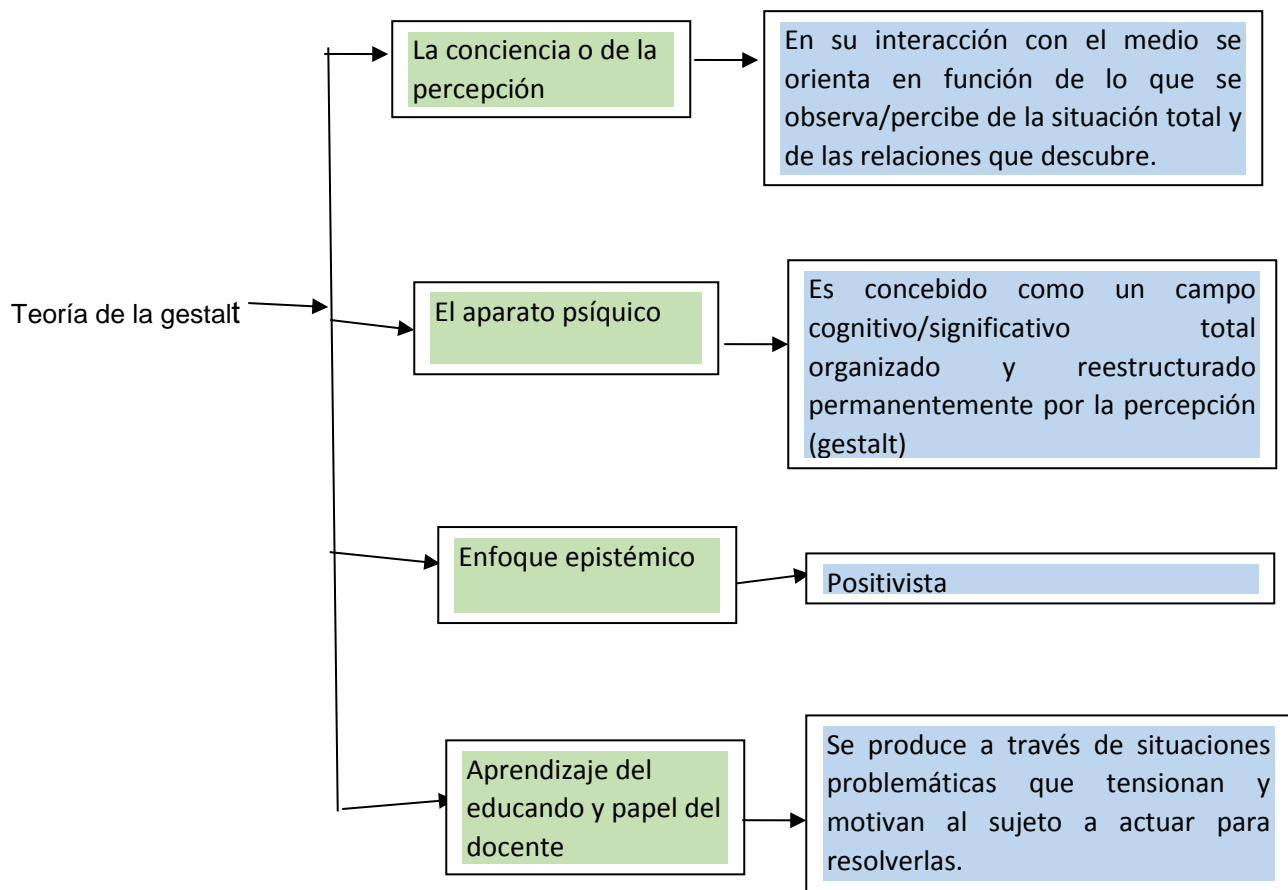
Teoría de la gestalt

La conciencia o de la percepción

En su interacción con el medio se orienta en función de lo que se observa/percibe de la situación total y de las relaciones que descubre.

El aparato psíquico

Es concebido como un campo cognitivo/significativo total organizado y reestructurado permanentemente por la percepción (gestalt)

Enfoque epistémico

Positivista

Aprendizaje del educando y papel del docente

Se produce a través de situaciones problemáticas que tensionan y motivan al sujeto a actuar para resolverlas.